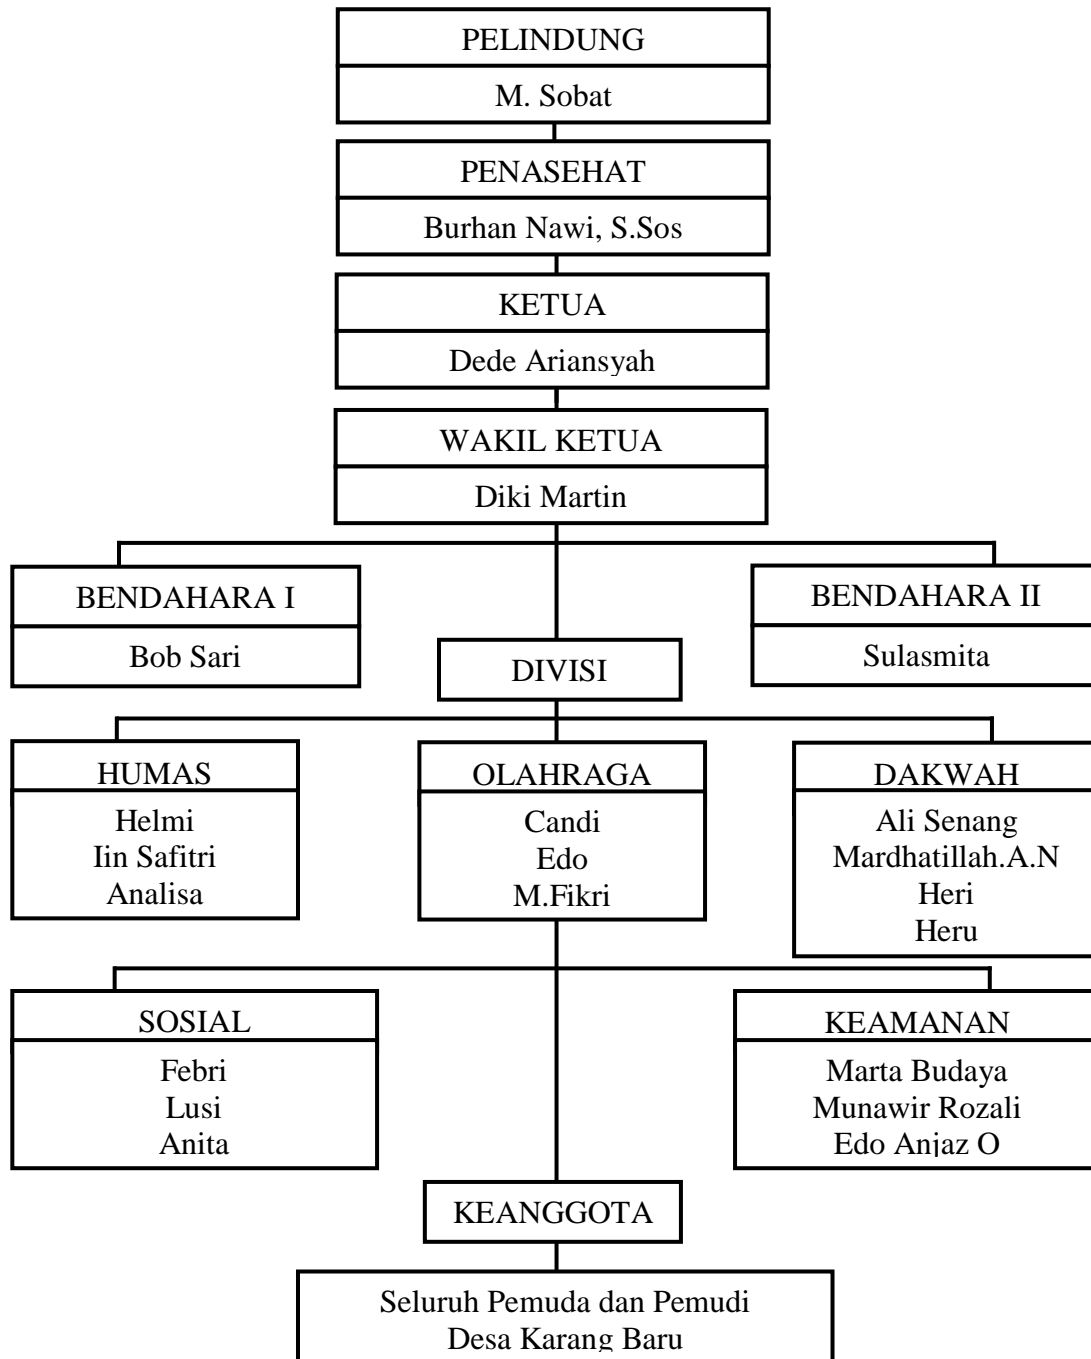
PELINDUNG
M. Sobat

PENASEHAT
Burhan Nawi, S.Sos

KETUA
Dede Ariansyah

WAKIL KETUA
Diki Martin

BENDAHARA I
Bob Sari

BENDAHARA II
Sulasmita

DIVISI

HUMAS
Helmi
Iin Safitri
Analisa

OLAHRAGA
Candi
Edo
M.Fikri

DAKWAH
Ali Senang
Mardhatillah.A.N
Heri
Heru

SOSIAL
Febri
Lusi
Anita

KEAMANAN
Marta Budaya
Munawir Rozali
Edo Anjaz O

KEANGGOTA

Seluruh Pemuda dan Pemudi
Desa Karang Baru